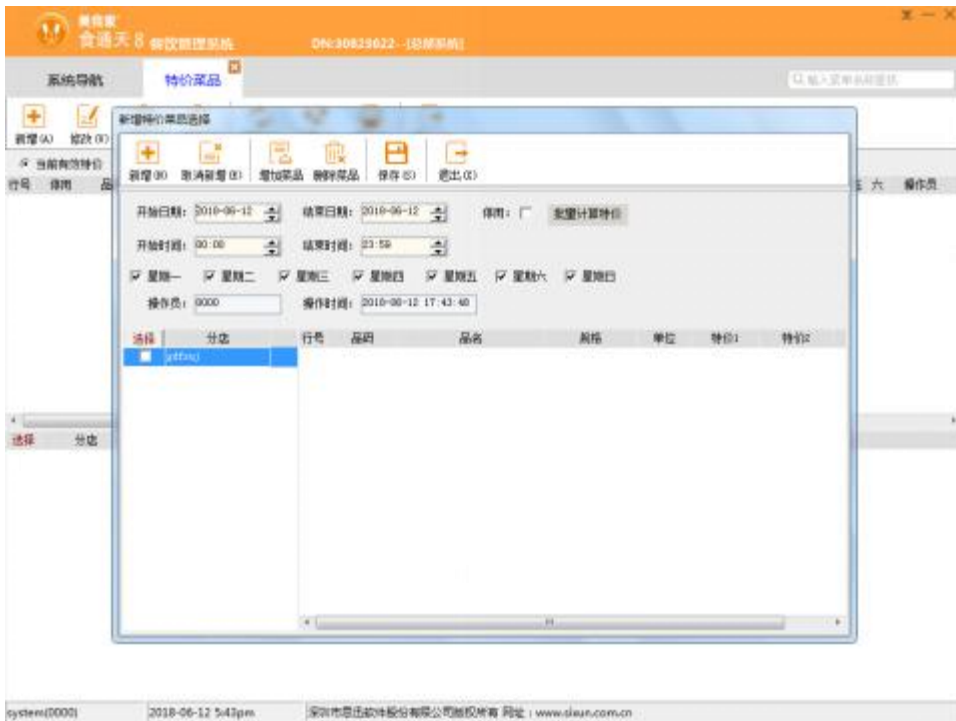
思讯®
食通天 8 餐饮管理系统
DN:30825022-[总部系统]

系统导航
特价菜品
新增(A)
修改(E)
当前有效特价
行号
停用
品
新增特价菜品选择
新增(N)
取消新增(X)
增加菜品
删除菜品
保存(S)
退出(X)
开始日期: 2018-06-12
结束日期: 2018-06-12
停用:
批量计算特价
开始时间: 00:00
结束时间: 23:59
星期一
星期二
星期三
星期四
星期五
星期六
星期日
操作员: 0000
操作时间: 2018-06-12 17:43:48
选择
分店
yitfmj
行号
品码
品名
规格
单位
特价1
特价2
六
操作员
选择
分店
system(0000)
2018-06-12 5:43pm
深圳市思迅软件股份有限公司版权所有 网址：www.sixun.com.cn